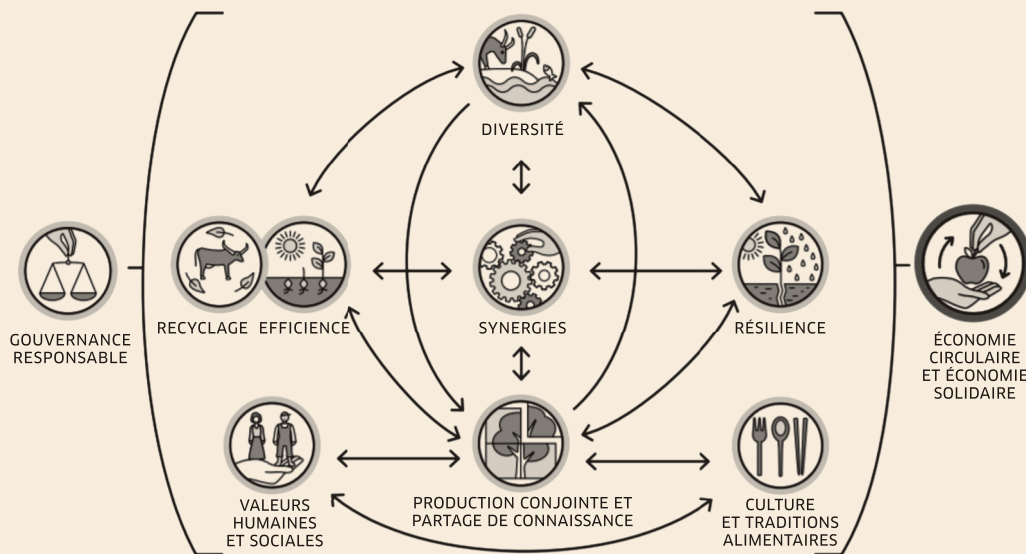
DIVERSITÉ

GOUVERNANCE RESPONSABLE

RECYCLAGE EFFICIENCE

SYNERGIES

RÉSILIENCE

ÉCONOMIE CIRCULAIRE ET ÉCONOMIE SOLIDAIRE

VALEURS HUMAINES ET SOCIALES

PRODUCTION CONJOINTE ET PARTAGE DE CONNAISSANCE

CULTURE ET TRADITIONS ALIMENTAIRES